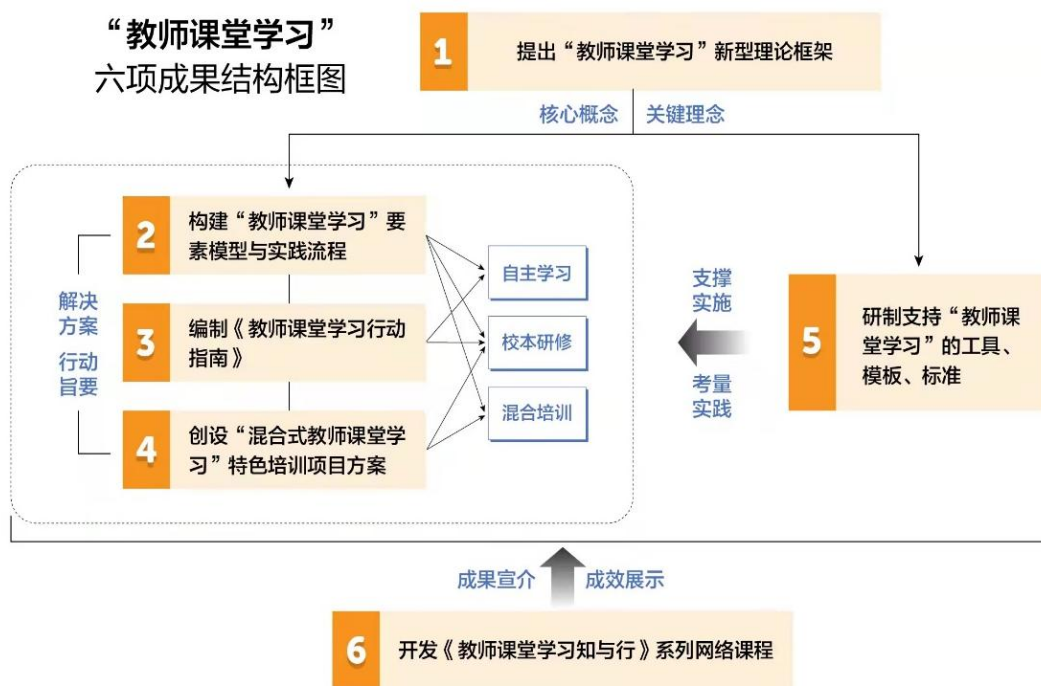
“教师课堂学习”
六项成果结构框图

1 提出“教师课堂学习”新型理论框架

核心概念 关键理念

2 构建“教师课堂学习”要素模型与实践流程

3 编制《教师课堂学习行动指南》

4 创设“混合式教师课堂学习”特色培训项目方案

解决方案

行动旨要

自主学习

校本研修

混合培训

支撑实施

考量实践

5 研制支持“教师课堂学习”的工具、模板、标准

成果宣介 成效展示

6 开发《教师课堂学习知与行》系列网络课程